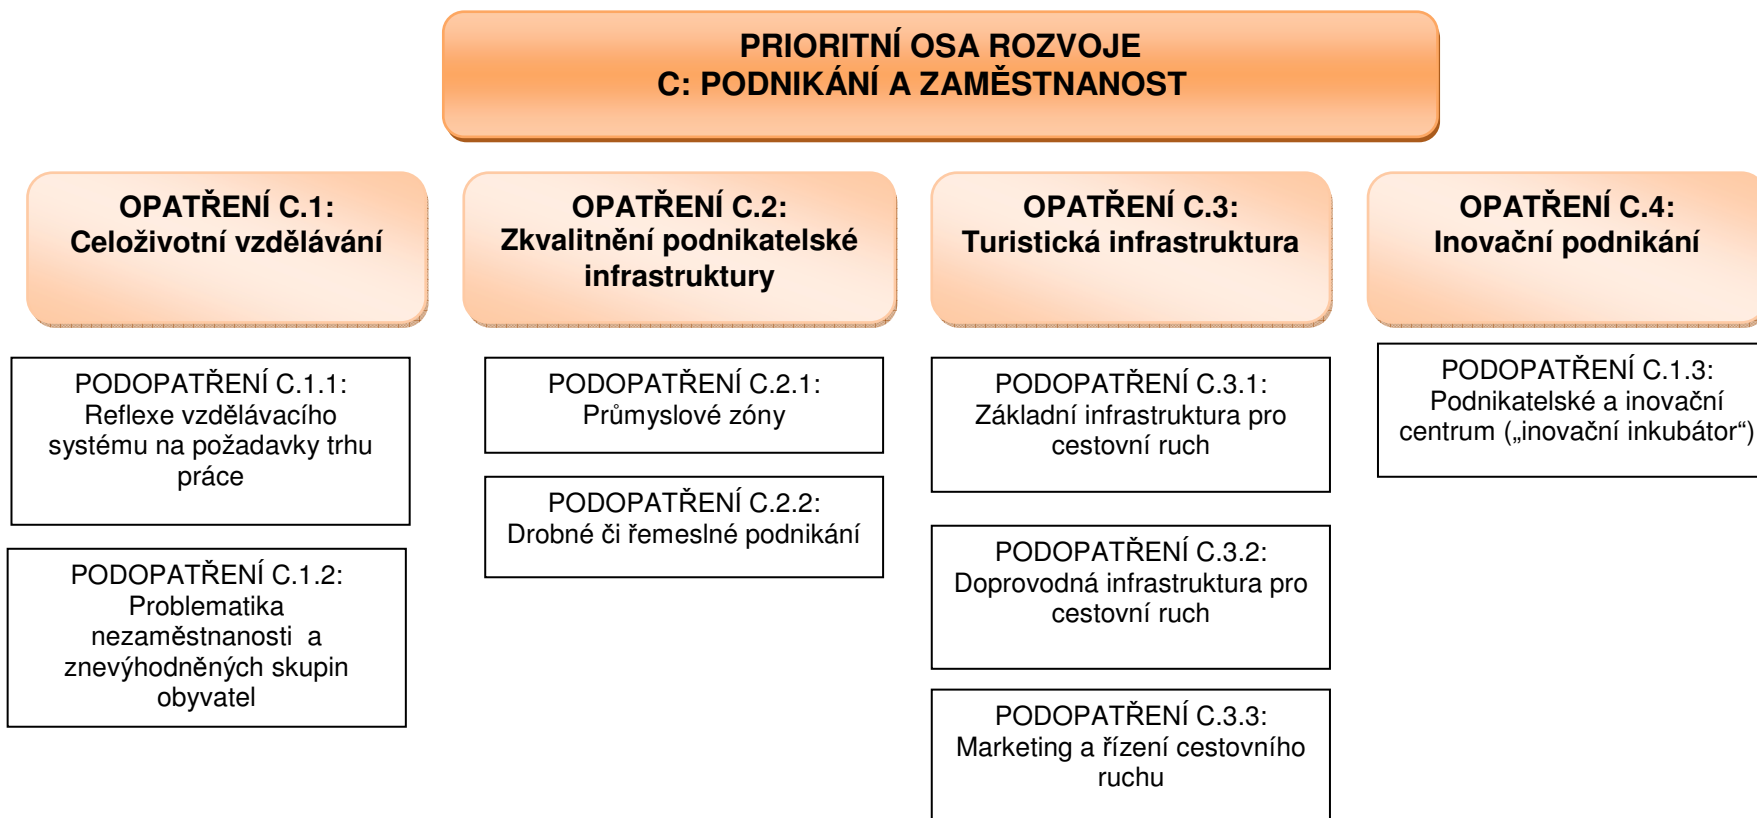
PRIORITNÍ OSA ROZVOJE
C: PODNIKÁNÍ A ZAMĚSTNANOST

OPATŘENÍ C.1:
Celoživotní vzdělávání

PODOPATŘENÍ C.1.1:
Reflexe vzdělávacího systému na požadavky trhu práce

PODOPATŘENÍ C.1.2:
Problematika nezaměstnanosti a znevýhodněných skupin obyvatel

OPATŘENÍ C.2:
Zkvalitnění podnikatelské infrastruktury

PODOPATŘENÍ C.2.1:
Průmyslové zóny

PODOPATŘENÍ C.2.2:
Drobné či řemeslné podnikání

OPATŘENÍ C.3:
Turistická infrastruktura

PODOPATŘENÍ C.3.1:
Základní infrastruktura pro cestovní ruch

PODOPATŘENÍ C.3.2:
Doprovodná infrastruktura pro cestovní ruch

PODOPATŘENÍ C.3.3:
Marketing a řízení cestovního ruchu

OPATŘENÍ C.4:
Inovační podnikání

PODOPATŘENÍ C.1.3:
Podnikatelské a inovační centrum („inovační inkubátor“)